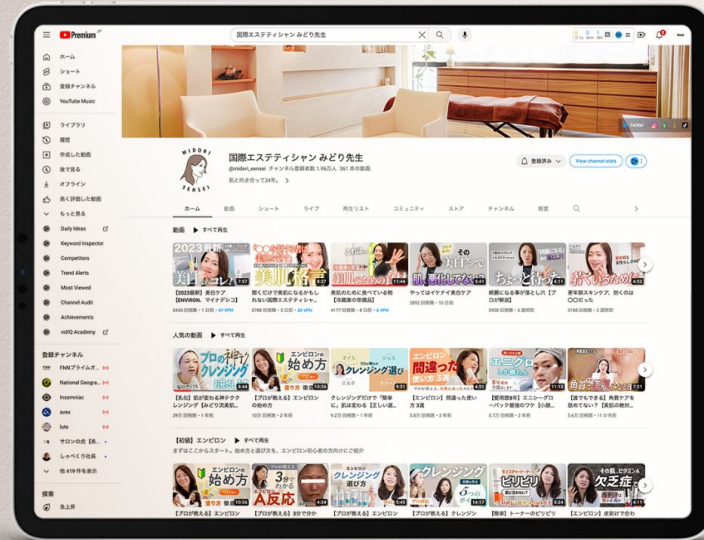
Premium

国際エステティシャン みどり先生

ホーム
ショート
登録チャンネル
YouTube Music
ライブラリ
履歴
作成した動画
後で見る
オフライン
高く評価した動画
もっと見る
Daily Ideas
Keyword Inspector
Competitors
Trend Alerts
Most Viewed
Channel Audit
Achievements
vidIQ Academy

登録チャンネル
FNNプライムオ...
National Geogra...
Insomniac
avex
lute
サロンの決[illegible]
しゃべくり社長
他 419 件を表示

探索
急上昇

MIDORI SENSEI

国際エステティシャン みどり先生
@midori_sensei チャンネル登録者数 1.16万人 361 本の動画
肌と向き合って26年。 >

登録済み
View channel stats

ホーム 動画 ショート ライブ 再生リスト コミュニティ ストア チャンネル 概要

動画 ▶ すべて再生

2023最新 美白ケア
美肌格言
美肌のために
肌悪化してない?
ちょっと待った
若くなるため

【2023最新】美白ケア【ENVIRON、マイナビシ】
瞬く間だけで美肌になるかもしれない国際エステティシャ...
美肌のために食べている物【冷蔵庫の常備品】
やってはイケナイ美白ケア
綺麗になる事が楽ししい♪【ブログ解説】
愛可能エキンケア、あなたは○○だった

人気の動画 ▶ すべて再生

プロの神 クレンジング
エンビロンの始め方
クレンジング選び
エンビロン間違った使い方
エンビロン ビタミンA
角質ケア

【私点】肌が変わる神テククレンジング【みどり流美肌...
【プロが教える】エンビロンの始め方
クレンジングだけで「簡単に」肌は変わる【正しい選...
【エンビロン】間違った使い方3選
【昔馴染の肌質】エンシーダリーバック最後のワク【小麦...
【誰でもできる】角質ケアを見直すべき！【美肌の秘密...

【初級】エンビロン ▶ すべて再生
まずはここからスタート。始め方と選び方を。エンビロン初心者の方向けにご紹介

エンビロンの始め方
3分でわかるA反応
クレンジング選び方
クレンジング
ピリピリ
その肌、ビタミンA欠乏症

【プロが教える】エンビロン
【プロが教える】3分で分か
【プロが教える】エンビロン
【プロが教える】クレンジング
【簡単】トーナーのピリピリ
【エンビロン】皮膚付で合わ